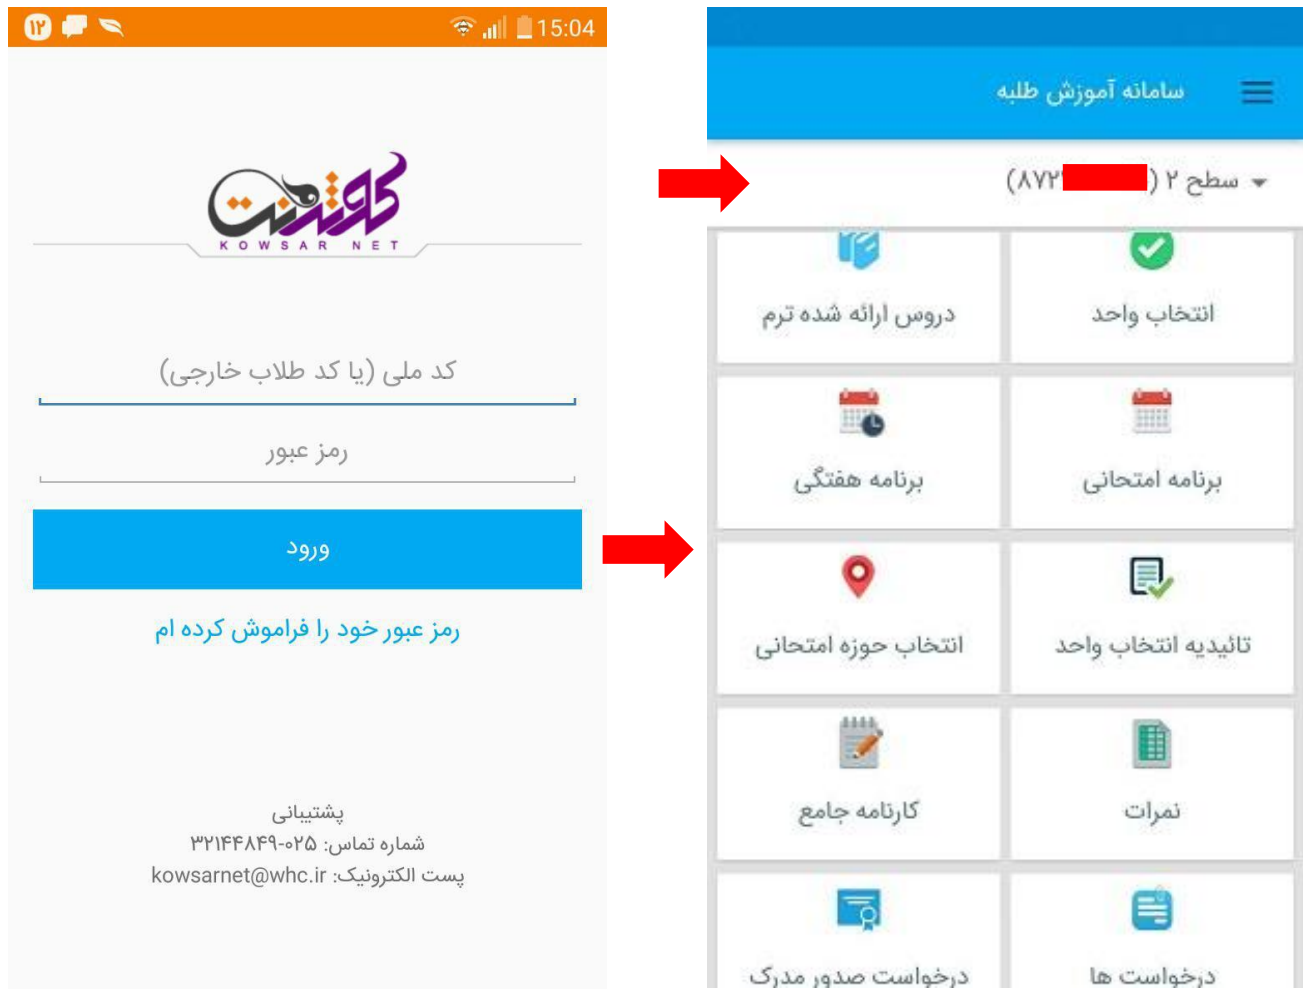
۱۲ 15:04

کوثرنت
KOWSAR NET

کد ملی (یا کد طلاب خارجی)

رمز عبور

ورود

رمز عبور خود را فراموش کرده ام

پشتیبانی
شماره تماس: ۰۲۵-۳۲۱۴۴۸۴۹
پست الکترونیک: kowsarnet@whc.ir

سامانه آموزش طلبه

سطح ۲ (۸۷۲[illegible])

انتخاب واحد

دروس ارائه شده ترم

برنامه امتحانی

برنامه هفتگی

تائیدیه انتخاب واحد

انتخاب حوزه امتحانی

نمرات

کارنامه جامع

درخواست ها

درخواست صدور مدرک